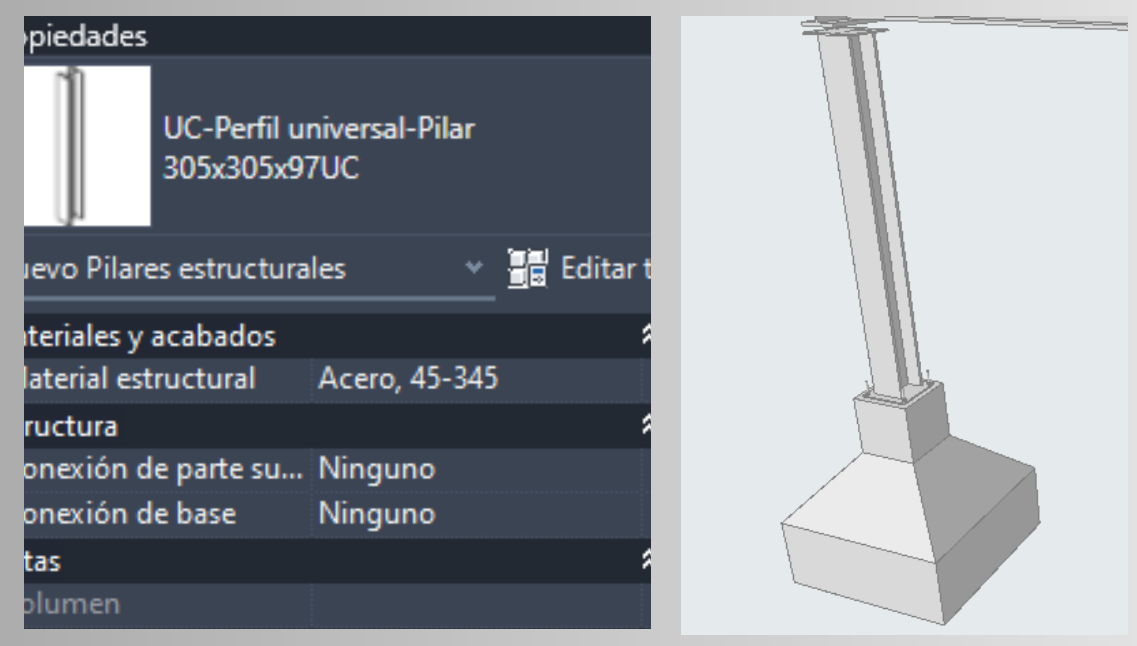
opiedades

UC-Perfil universal-Pilar
305x305x97UC

uevo Pilares estructurales

Editar t

ateriales y acabados

laterial estructural | Acero, 45-345

ructura

onexión de parte su... | Ninguno

onexión de base | Ninguno

tas

olumen